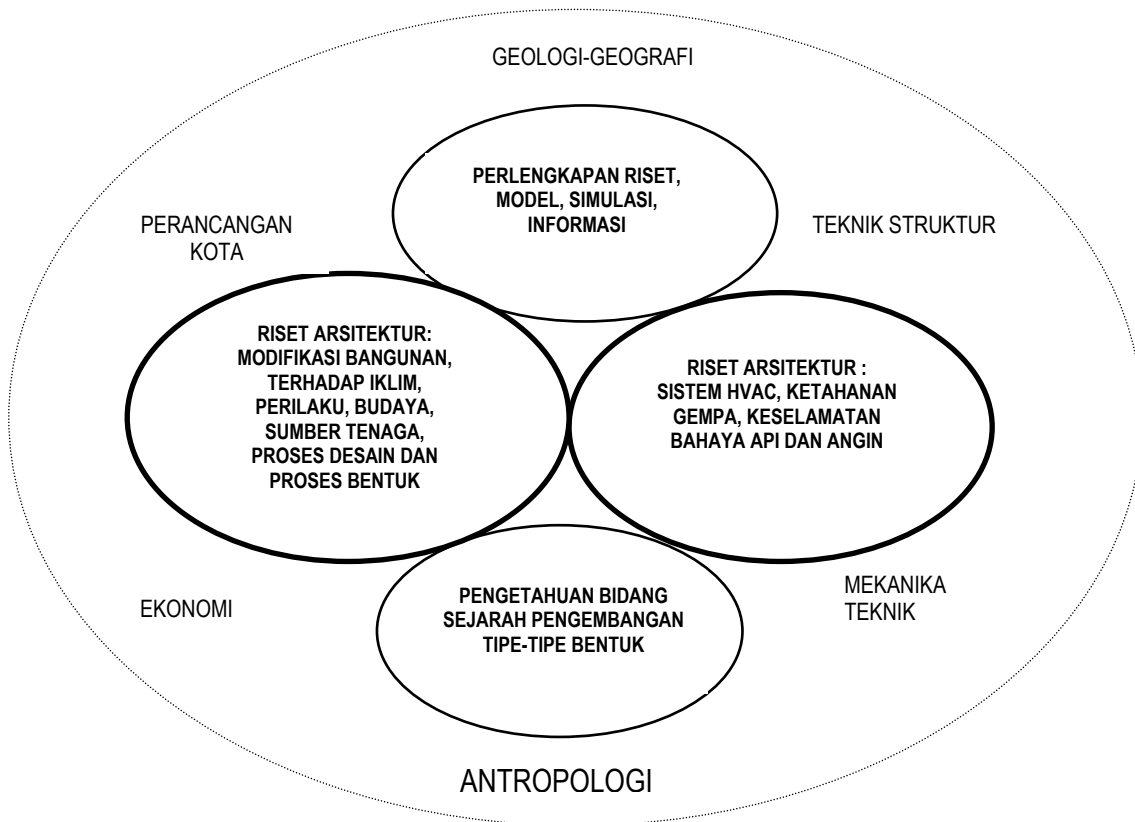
GEOLOGI-GEOGRAFI

PERLENGKAPAN RISET, MODEL, SIMULASI, INFORMASI

PERANCANGAN KOTA

TEKNIK STRUKTUR

RISET ARSITEKTUR: MODIFIKASI BANGUNAN, TERHADAP IKLIM, PERILAKU, BUDAYA, SUMBER TENAGA, PROSES DESAIN DAN PROSES BENTUK

RISET ARSITEKTUR : SISTEM HVAC, KETAHANAN GEMPA, KESELAMATAN BAHAYA API DAN ANGIN

EKONOMI

PENGETAHUAN BIDANG SEJARAH PENGEMBANGAN TIPE-TIPE BENTUK

MEKANIKA TEKNIK

ANTROPOLOGI